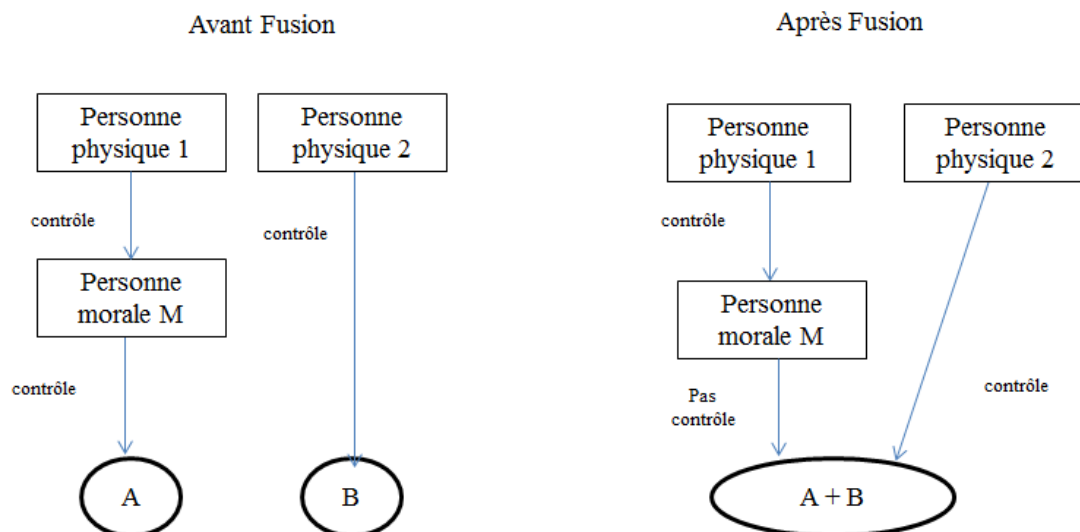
Avant Fusion

Personne physique 1

Personne physique 2

contrôle

contrôle

Personne morale M

contrôle

A

B

Après Fusion

Personne physique 1

Personne physique 2

contrôle

Personne morale M

Pas contrôle

contrôle

A + B